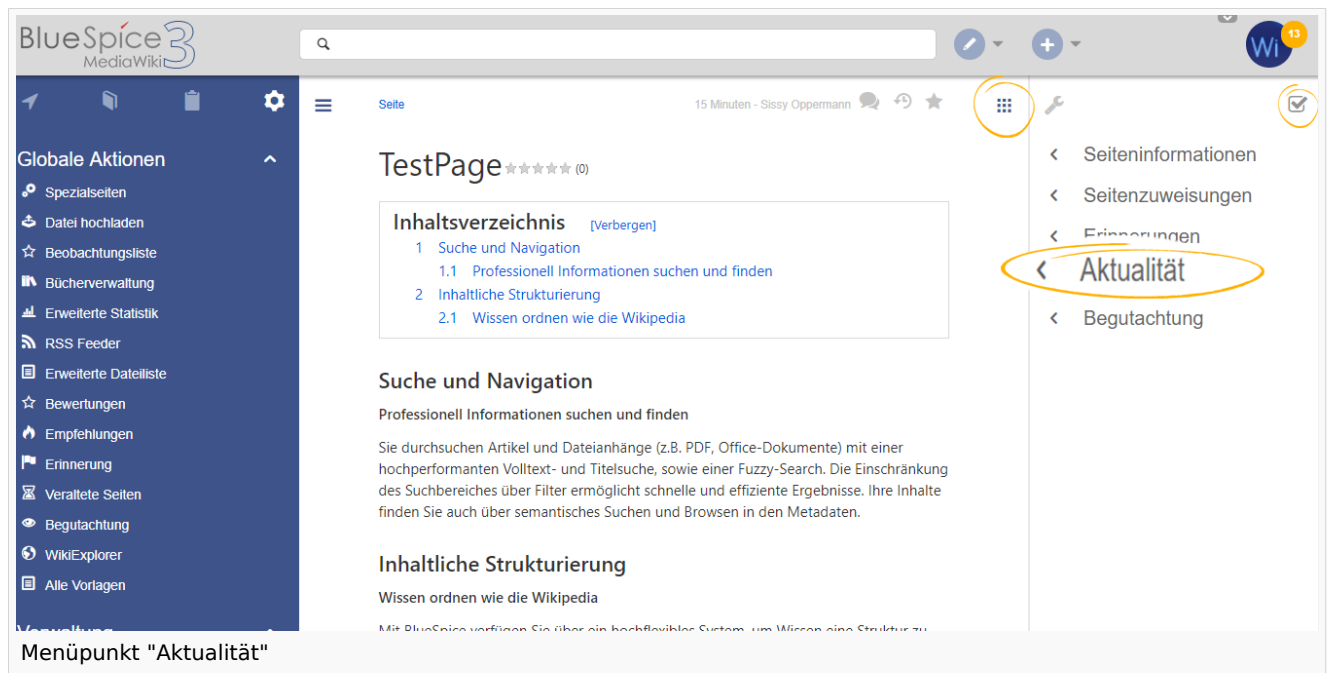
BlueSpice 3 MediaWiki

Wi 13

Globale Aktionen
Spezialseiten
Datei hochladen
Beobachtungsliste
Bücherverwaltung
Erweiterte Statistik
RSS Feeder
Erweiterte Dateiliste
Bewertungen
Empfehlungen
Erinnerung
Veraltete Seiten
Begutachtung
WikiExplorer
Alle Vorlagen
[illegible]

Seite

15 Minuten - Sissy Oppermann

TestPage (0)

Inhaltsverzeichnis [Verbergen]
1 Suche und Navigation
1.1 Professionell Informationen suchen und finden
2 Inhaltliche Strukturierung
2.1 Wissen ordnen wie die Wikipedia

Suche und Navigation
Professionell Informationen suchen und finden
Sie durchsuchen Artikel und Dateianhänge (z.B. PDF, Office-Dokumente) mit einer hochperformanten Volltext- und Titelsuche, sowie einer Fuzzy-Search. Die Einschränkung des Suchbereiches über Filter ermöglicht schnelle und effiziente Ergebnisse. Ihre Inhalte finden Sie auch über semantisches Suchen und Browsen in den Metadaten.

Inhaltliche Strukturierung
Wissen ordnen wie die Wikipedia
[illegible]

Seiteninformationen
Seitenzuweisungen
Erinnerungen
Aktualität
Begutachtung

Menüpunkt "Aktualität"